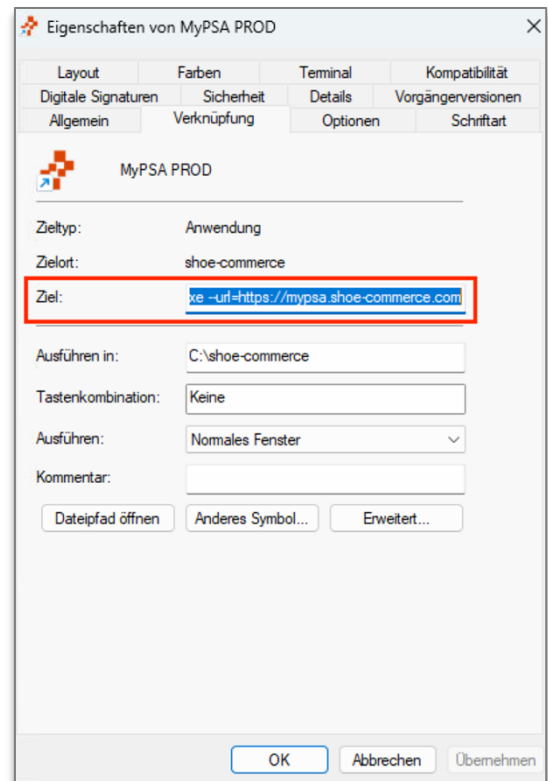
Eigenschaften von MyPSA PROD

Layout | Farben | Terminal | Kompatibilität
Digitale Signaturen | Sicherheit | Details | Vorgängerversionen
Allgemein | Verknüpfung | Optionen | Schriftart

MyPSA PROD

Zieltyp: Anwendung

Zielort: shoe-commerce

Ziel: xe --url=https://mypsa.shoe-commerce.com

Ausführen in: C:\shoe-commerce

Tastenkombination: Keine

Ausführen: Normales Fenster

Kommentar:

Dateipfad öffnen | Anderes Symbol... | Erweitert...

OK | Abbrechen | Übernehmen